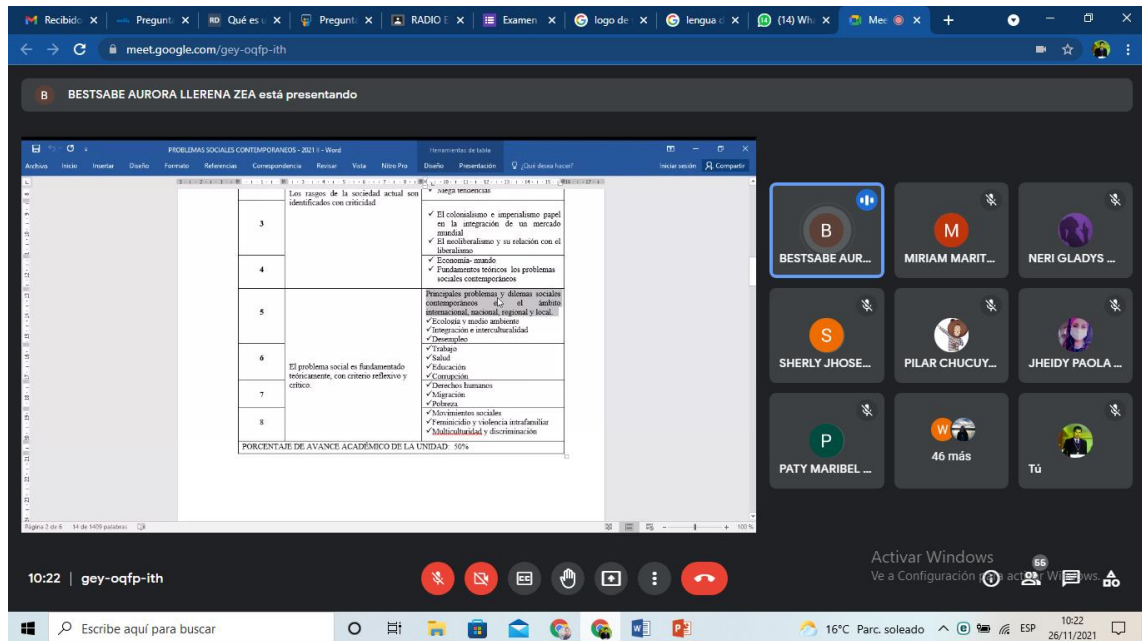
Recibido | Pregunt | Qué es | Pregunt | RADIO | Examen | logo de | lengua | (14) Wh | Mee

meet.google.com/gey-oqfp-ith

B BESTSABE AURORA LLERENA ZEA está presentando

PROBLEMAS SOCIALES CONTEMPORANEOS - 2021 II - Word | Herramientas de tabla

Archivo Inicio Insertar Diseño Formato Referencias Correspondencia Revisar Vista Nitro Pro Diseño Presentación ¿Qué desea hacer? Iniciar sesión Compartir

| | Los rasgos de la sociedad actual son identificados con criticidad | ✓ nuega tendencias |
|---|---|---|
| 3 | | ✓ El colonialismo e imperialismo papel en la integración de un mercado mundial ✓ El neoliberalismo y su relación con el liberalismo |
| 4 | | ✓ Economía- mundo ✓ Fundamentos teóricos los problemas sociales contemporáneos |
| 5 | | Principales problemas y dilemas sociales contemporáneos en el ámbito internacional, nacional, regional y local. ✓Ecología y medio ambiente ✓Integración e interculturalidad ✓Desempleo |
| 6 | El problema social es fundamentado teóricamente, con criterio reflexivo y crítico. | ✓Trabajo ✓Salud ✓Educación ✓Corrupción |
| 7 | | ✓Derechos humanos ✓Migración ✓Pobreza |
| 8 | | ✓Movimientos sociales ✓Feminicidio y violencia intrafamiliar ✓Multiculturidad y discriminación |

PORCENTAJE DE AVANCE ACADÉMICO DE LA UNIDAD: 50%

Página 2 de 6 14 de 1409 palabras

BESTSABE AUR... MIRIAM MARIT... NERI GLADYS ...
SHERLY JHOSE... PILAR CHUCUY... JHEIDY PAOLA ...
PATY MARIBEL ... 46 más Tú

Activar Windows
Ve a Configuración para activar Windows.

10:22 | gey-oqfp-ith

Escribe aquí para buscar

16°C Parc. soleado ESP 10:22 26/11/2021